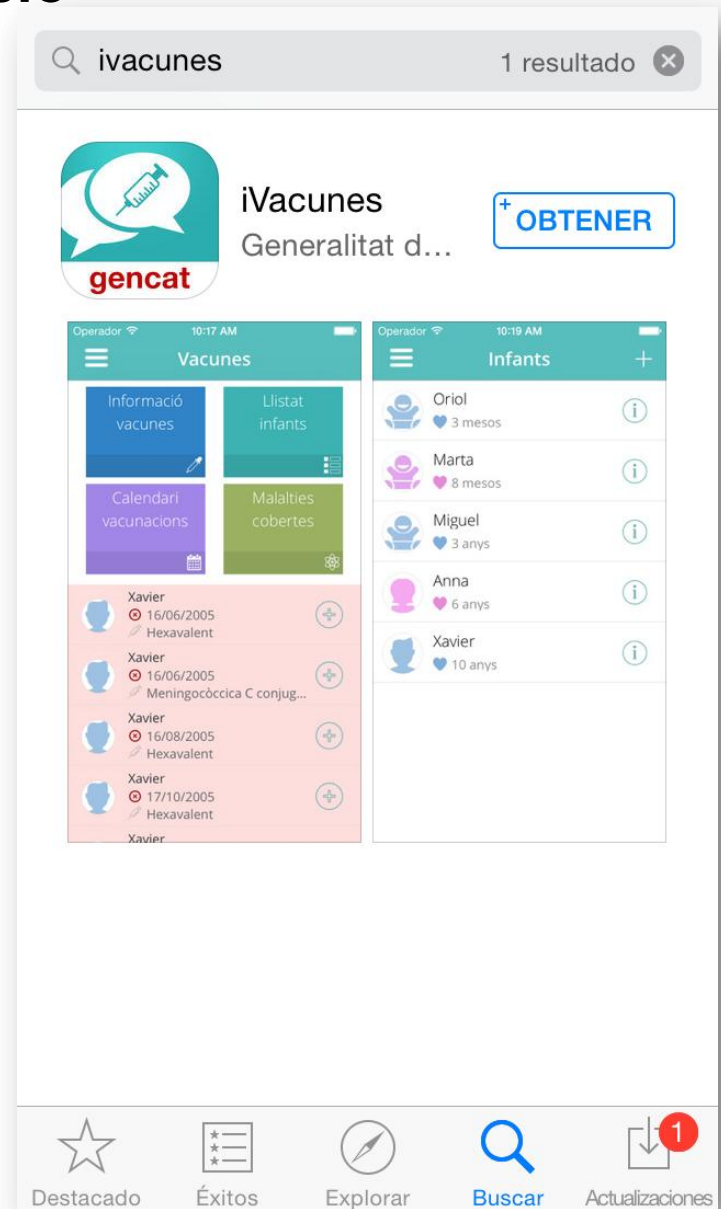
ivacunes

1 resultado

gencat

iVacunes
Generalitat d...

OBTENER

Operador 10:17 AM
Vacunes

Informació vacunes
Llistat infants
Calendari vacunacions
Malalties cobertes

Xavier
16/06/2005
Hexavalent

Xavier
16/06/2005
Meningocòccica C conjug...

Xavier
16/08/2005
Hexavalent

Xavier
17/10/2005
Hexavalent

Xavier

Operador 10:19 AM
Infants

Oriol
3 mesos

Marta
8 mesos

Miguel
3 anys

Anna
6 anys

Xavier
10 anys

Destacado
Éxitos
Explorar
Buscar
1
Actualizaciones